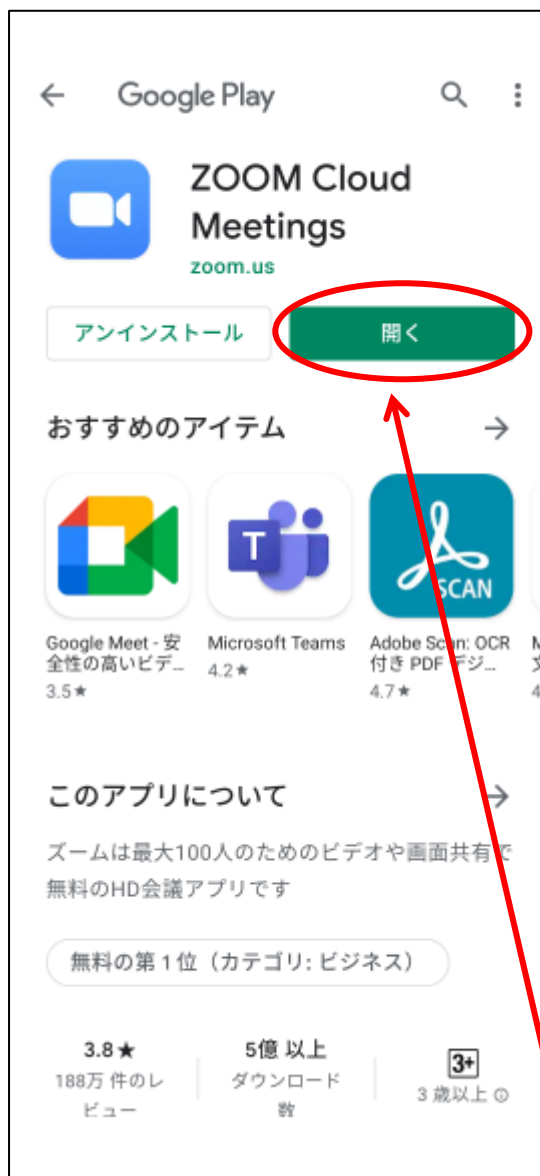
Google Play

ZOOM Cloud Meetings
zoom.us

アンインストール
開く

おすすめのアイテム

SCAN

Google Meet - 安全性の高いビデ…
3.5★

Microsoft Teams
4.2★

Adobe Scan: OCR 付き PDF デジ…
4.7★

M
文
4

このアプリについて

ズームは最大100人のためのビデオや画面共有で無料のHD会議アプリです

無料の第 1 位（カテゴリ: ビジネス）

3.8★
188万 件のレビュー

5億 以上
ダウンロード数

3+
3 歳以上